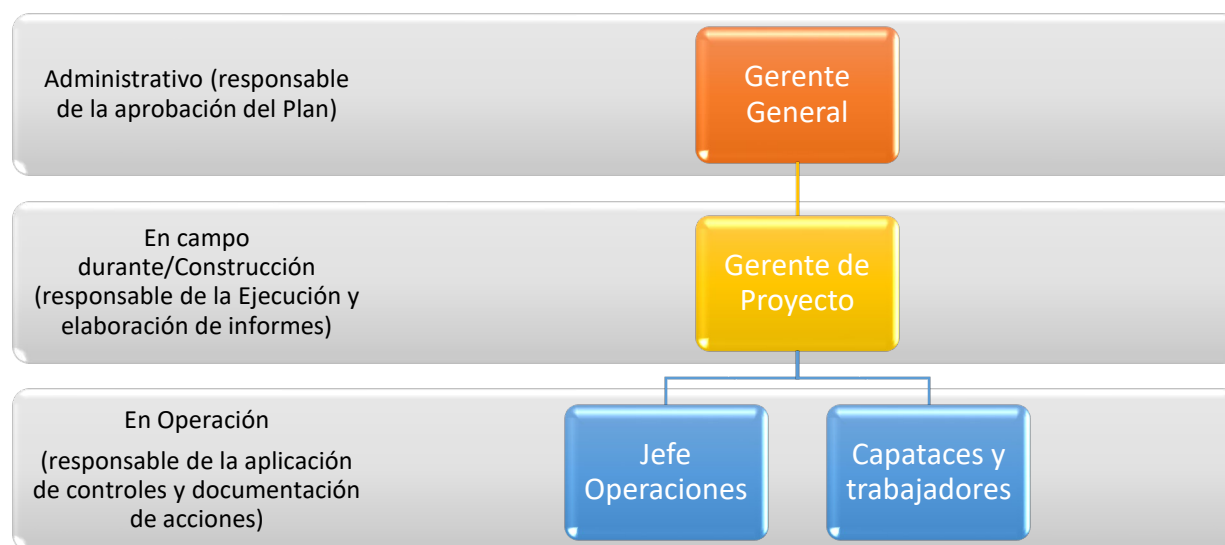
Administrativo (responsable de la aprobación del Plan)

Gerente General

En campo durante/Construcción (responsable de la Ejecución y elaboración de informes)

Gerente de Proyecto

En Operación

(responsable de la aplicación de controles y documentación de acciones)

Jefe Operaciones

Capataces y trabajadores